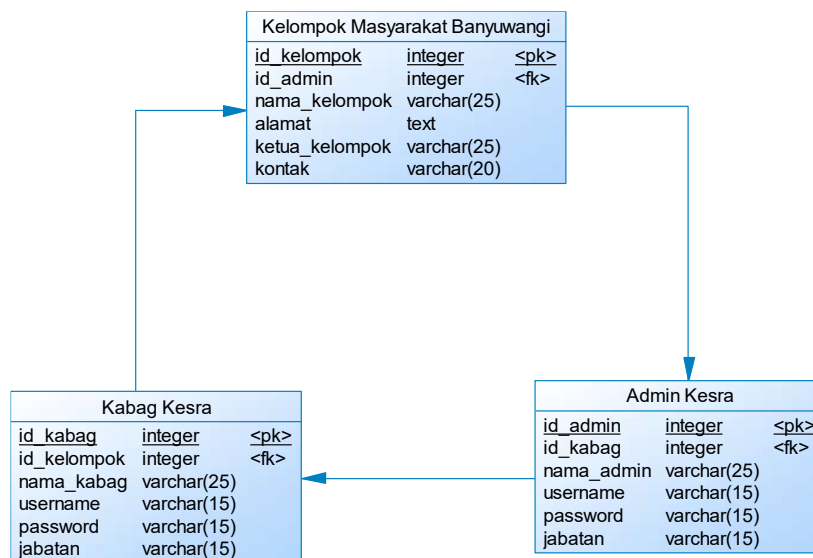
Kelompok Masyarakat Banyuwangi

| id_kelompok | integer | <pk> |
|---|---|---|
| id_admin | integer | <fk> |
| nama_kelompok | varchar(25) | |
| alamat | text | |
| ketua_kelompok | varchar(25) | |
| kontak | varchar(20) | |

Kabag Kesra

| id_kabag | integer | <pk> |
|---|---|---|
| id_kelompok | integer | <fk> |
| nama_kabag | varchar(25) | |
| username | varchar(15) | |
| password | varchar(15) | |
| jabatan | varchar(15) | |

Admin Kesra

| id_admin | integer | <pk> |
|---|---|---|
| id_kabag | integer | <fk> |
| nama_admin | varchar(25) | |
| username | varchar(15) | |
| password | varchar(15) | |
| jabatan | varchar(15) | |